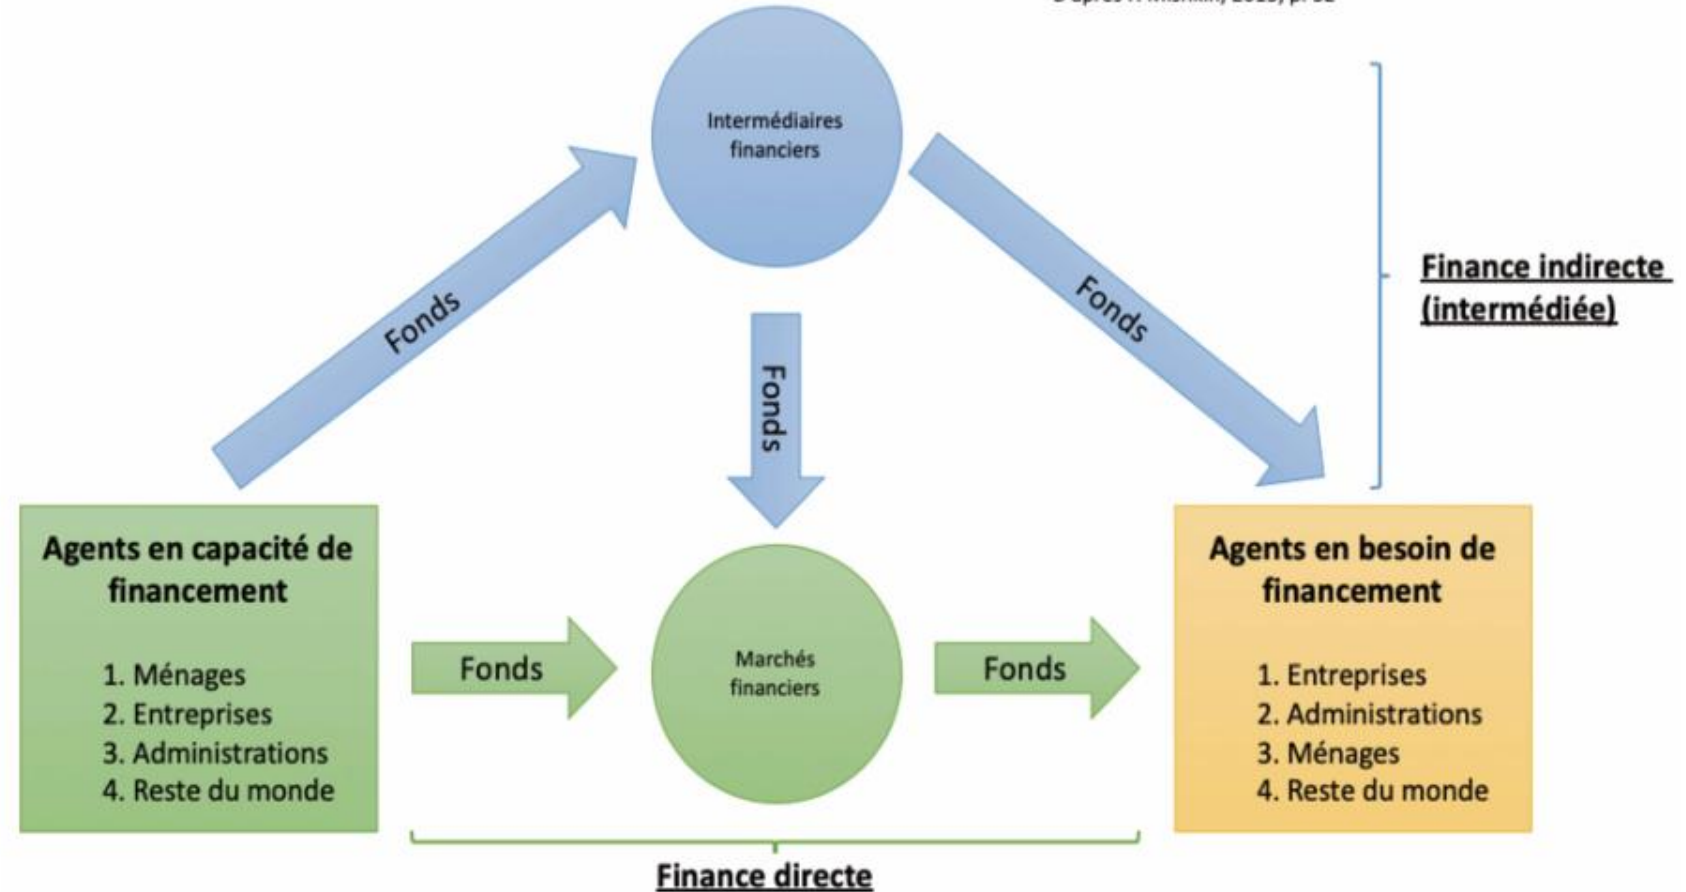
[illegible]

Intermédiaires financiers

Fonds

Fonds

Fonds

Finance indirecte (intermédiée)

Agents en capacité de financement

1. Ménages
2. Entreprises
3. Administrations
4. Reste du monde

Fonds

Marchés financiers

Fonds

Agents en besoin de financement

1. Entreprises
2. Administrations
3. Ménages
4. Reste du monde

Finance directe